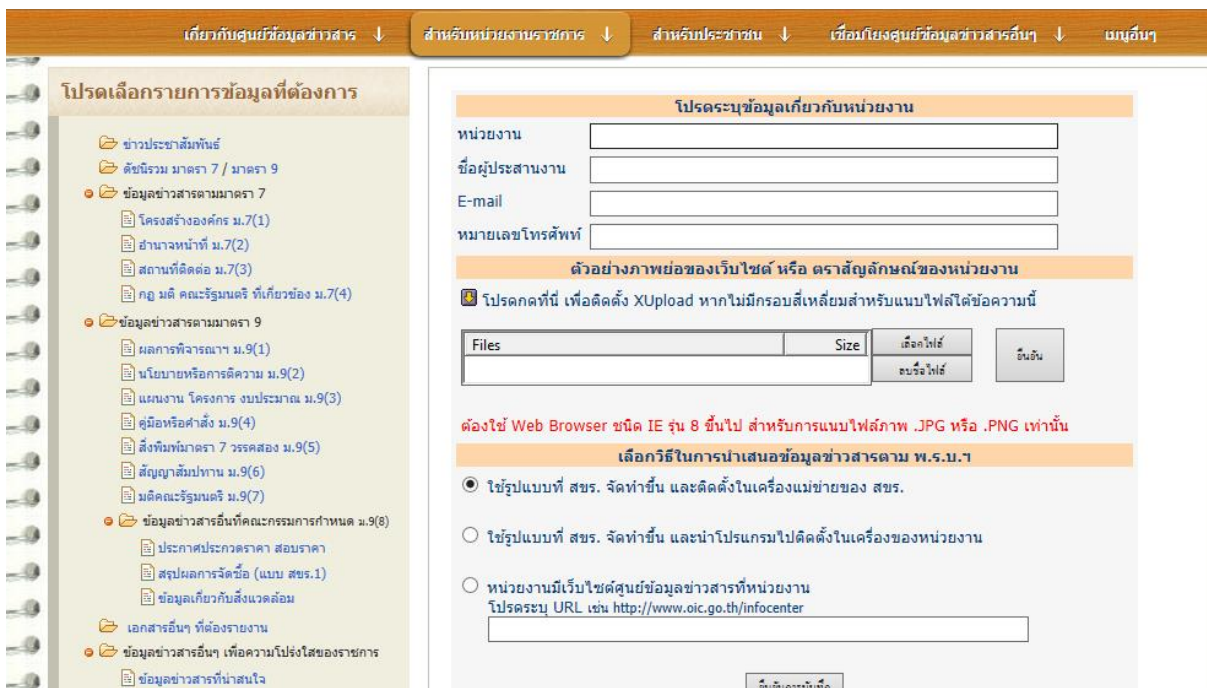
เกี่ยวกับศูนย์ข้อมูลข่าวสาร ↓ สำหรับหน่วยงานราชการ ↓ สำหรับประชาชน ↓ เชื่อมโยงศูนย์ข้อมูลข่าวสารอื่นๆ ↓ เมนูอื่นๆ

โปรดเลือกรายการข้อมูลที่ต้องการ

ข่าวประชาสัมพันธ์
ดัชนีรวม มาตรา 7 / มาตรา 9
ข้อมูลข่าวสารตามมาตรา 7
โครงสร้างองค์กร ม.7(1)
อำนาจหน้าที่ ม.7(2)
สถานที่ติดต่อ ม.7(3)
กฎ มติ คณะรัฐมนตรี ที่เกี่ยวข้อง ม.7(4)
ข้อมูลข่าวสารตามมาตรา 9
ผลการพิจารณาฯ ม.9(1)
นโยบายหรือการตีความ ม.9(2)
แผนงาน โครงการ งบประมาณ ม.9(3)
คู่มือหรือคำสั่ง ม.9(4)
สิ่งพิมพ์มาตรา 7 วรรคสอง ม.9(5)
สัญญาสัมปทาน ม.9(6)
มติคณะรัฐมนตรี ม.9(7)
ข้อมูลข่าวสารอื่นที่คณะกรรมการกำหนด ม.9(8)
ประกาศประกวดราคา สอบราคา
สรุปผลการจัดซื้อ (แบบ สขร.1)
ข้อมูลเกี่ยวกับสิ่งแวดล้อม
เอกสารอื่นๆ ที่ต้องรายงาน
ข้อมูลข่าวสารอื่นๆ เพื่อความโปร่งใสของราชการ
ข้อมูลข่าวสารที่น่าสนใจ

โปรดระบุข้อมูลเกี่ยวกับหน่วยงาน
หน่วยงาน
ชื่อผู้ประสานงาน
E-mail
หมายเลขโทรศัพท์

ตัวอย่างภาพย่อของเว็บไซต์ หรือ ตราสัญลักษณ์ของหน่วยงาน
โปรดกดที่นี่ เพื่อติดตั้ง XUpload หากไม่มีกรอบสี่เหลี่ยมสำหรับแนบไฟล์ใต้ข้อความนี้

| Files | Size |
|---|---|
| | |

เลือกไฟล์
ลบชื่อไฟล์
ยืนยัน

ต้องใช้ Web Browser ชนิด IE รุ่น 8 ขึ้นไป สำหรับการแนบไฟล์ภาพ .JPG หรือ .PNG เท่านั้น

เลือกวิธีในการนำเสนอข้อมูลข่าวสารตาม พ.ร.บ.ฯ
ใช้รูปแบบที่ สขร. จัดทำขึ้น และติดตั้งในเครื่องแม่ข่ายของ สขร.
ใช้รูปแบบที่ สขร. จัดทำขึ้น และนำโปรแกรมไปติดตั้งในเครื่องของหน่วยงาน
หน่วยงานมีเว็บไซต์ศูนย์ข้อมูลข่าวสารที่หน่วยงาน
โปรดระบุ URL เช่น http://www.oic.go.th/infocenter

ยืนยันการบันทึก